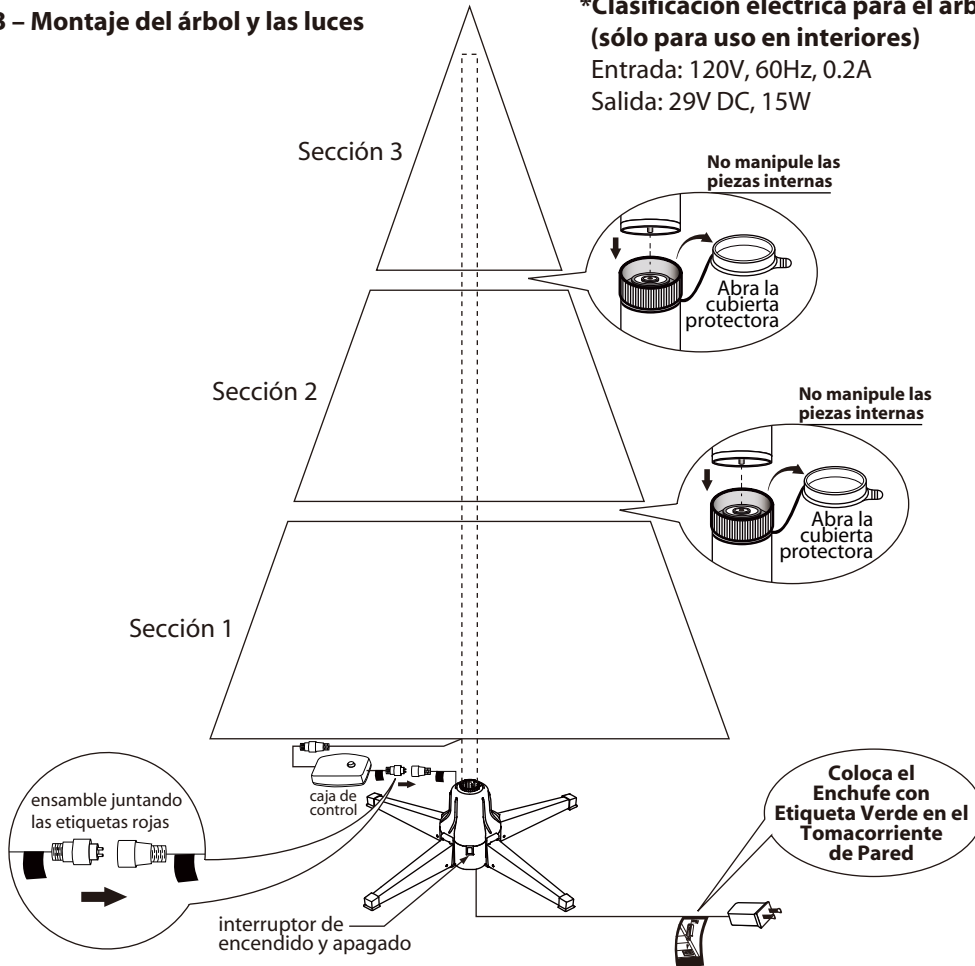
3 – Montaje del árbol y las luces

*Clasificación eléctrica para el árb
(sólo para uso en interiores)
Entrada: 120V, 60Hz, 0.2A
Salida: 29V DC, 15W

Sección 3

No manipule las piezas internas

Abra la cubierta protectora

Sección 2

No manipule las piezas internas

Abra la cubierta protectora

Sección 1

ensamble juntando las etiquetas rojas

caja de control

interruptor de encendido y apagado

Coloca el Enchufe con Etiqueta Verde en el Tomacorriente de Pared